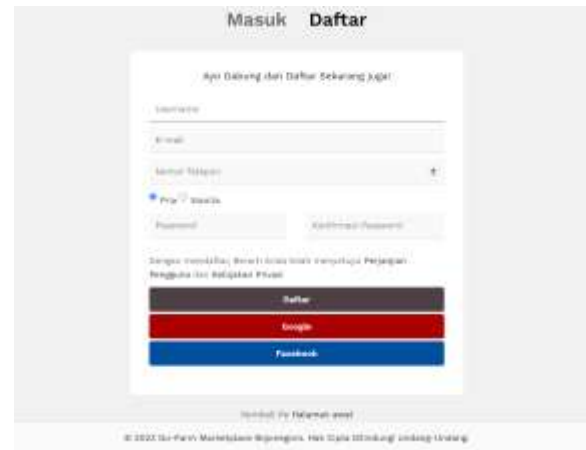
Masuk Daftar

Ayo Gabung dan Daftar Sekarang Juga!

Username

E-mail

Nomor Telepon

Pria Wanita

Password

Konfirmasi Password

Dengan mendaftar, Berarti Anda telah menyetujui Perjanjian Pengguna dan Kebijakan Privasi

Daftar

Google

Facebook

Kembali ke Halaman awal

© 2022 Go-Farm Marketplace Bojonegoro. Hak Cipta Dilindungi Undang-Undang.